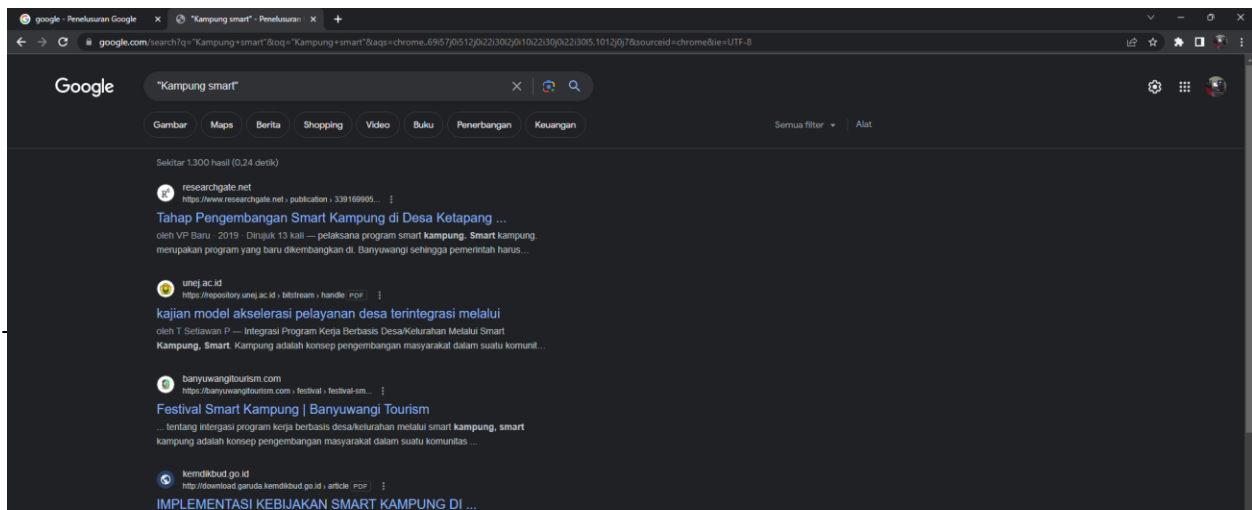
google - Penelusuran Google
"Kampung smart" - Penelusuran
google.com/search?q="Kampung+smart"&oq="Kampung+smart"&aqs=chrome..69i57j0i512j0i22i30l2j0i10i22i30j0i22i30l5.1012j0j7&sourceid=chrome&ie=UTF-8

Google
"Kampung smart"

Gambar Maps Berita Shopping Video Buku Penerbangan Keuangan
Semua filter Alat

Sekitar 1.300 hasil (0,24 detik)

researchgate.net
https://www.researchgate.net › publication › 339169905...
Tahap Pengembangan Smart Kampung di Desa Ketapang ...
oleh VP Baru · 2019 · Dirujuk 13 kali — pelaksana program smart kampung. Smart kampung. merupakan program yang baru dikembangkan di. Banyuwangi sehingga pemerintah harus...

unej.ac.id
https://repository.unej.ac.id › bitstream › handle PDF
kajian model akselerasi pelayanan desa terintegrasi melalui
oleh T Setiawan P — Integrasi Program Kerja Berbasis Desa/Kelurahan Melalui Smart Kampung, Smart. Kampung adalah konsep pengembangan masyarakat dalam suatu komunit...

banyuwangitourism.com
https://banyuwangitourism.com › festival › festival-sm...
Festival Smart Kampung | Banyuwangi Tourism
... tentang intergasi program kerja berbasis desa/kelurahan melalui smart kampung, smart kampung adalah konsep pengembangan masyarakat dalam suatu komunitas ...

kemdikbud.go.id
http://download.garuda.kemdikbud.go.id › article PDF
IMPLEMENTASI KEBIJAKAN SMART KAMPUNG DI ...